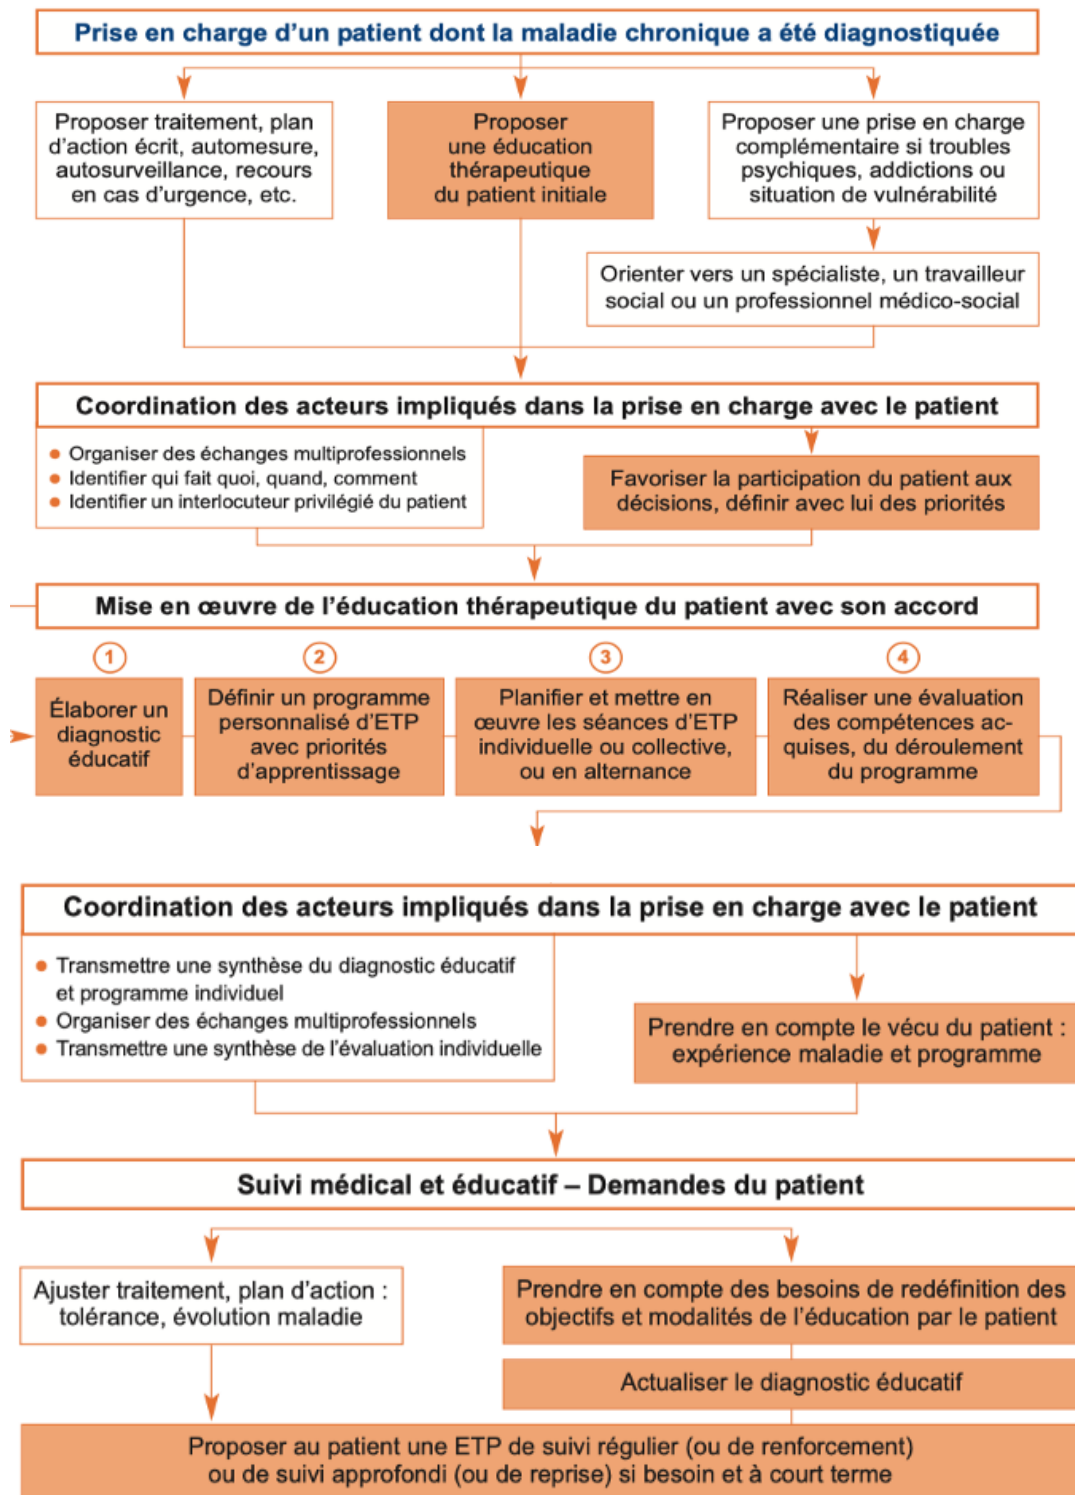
Prise en charge d'un patient dont la maladie chronique a été diagnostiquée

Proposer traitement, plan d'action écrit, automesure, autosurveillance, recours en cas d'urgence, etc.

Proposer une éducation thérapeutique du patient initiale

Proposer une prise en charge complémentaire si troubles psychiques, addictions ou situation de vulnérabilité

Orienter vers un spécialiste, un travailleur social ou un professionnel médico-social

Coordination des acteurs impliqués dans la prise en charge avec le patient

- Organiser des échanges multiprofessionnels
- Identifier qui fait quoi, quand, comment
- Identifier un interlocuteur privilégié du patient

Favoriser la participation du patient aux décisions, définir avec lui des priorités

Mise en œuvre de l'éducation thérapeutique du patient avec son accord

1 Élaborer un diagnostic éducatif

2 Définir un programme personnalisé d'ETP avec priorités d'apprentissage

3 Planifier et mettre en œuvre les séances d'ETP individuelle ou collective, ou en alternance

4 Réaliser une évaluation des compétences acquises, du déroulement du programme

Coordination des acteurs impliqués dans la prise en charge avec le patient

- Transmettre une synthèse du diagnostic éducatif et programme individuel
- Organiser des échanges multiprofessionnels
- Transmettre une synthèse de l'évaluation individuelle

Prendre en compte le vécu du patient : expérience maladie et programme

Suivi médical et éducatif – Demandes du patient

Ajuster traitement, plan d'action : tolérance, évolution maladie

Prendre en compte des besoins de redéfinition des objectifs et modalités de l'éducation par le patient

Actualiser le diagnostic éducatif

Proposer au patient une ETP de suivi régulier (ou de renforcement) ou de suivi approfondi (ou de reprise) si besoin et à court terme